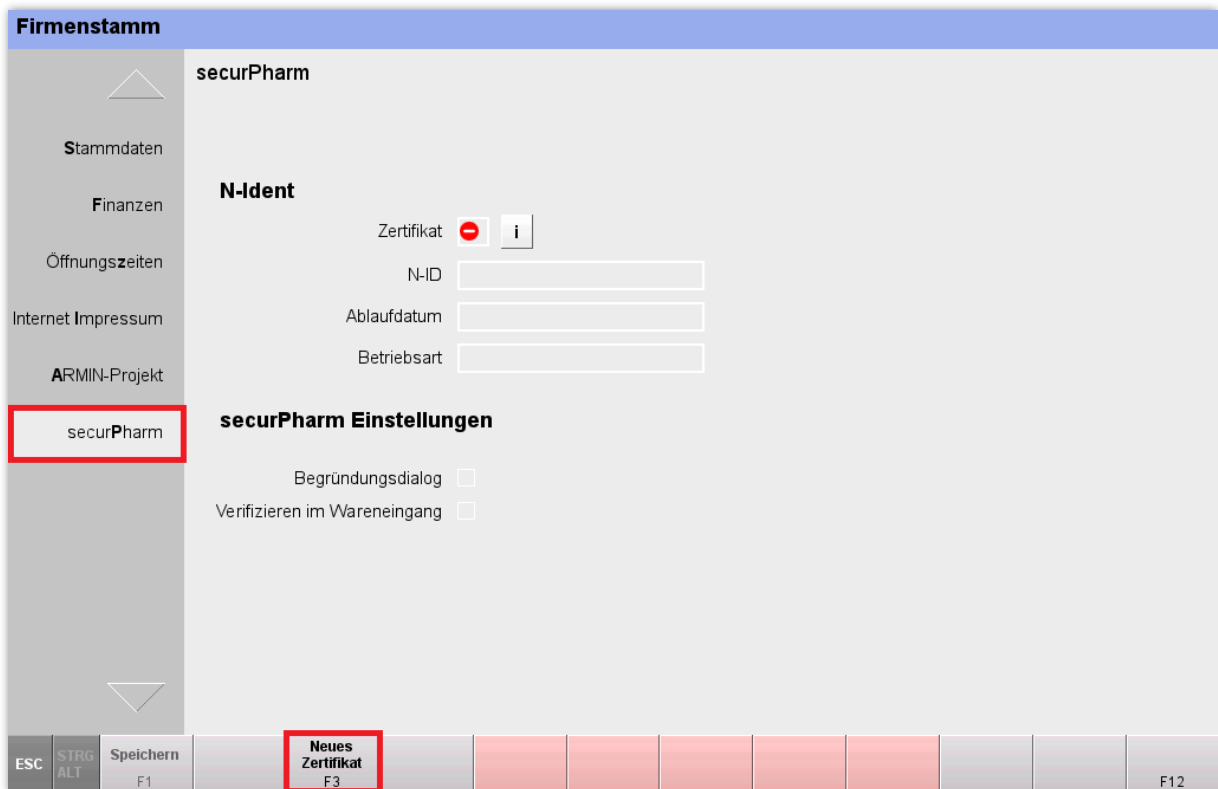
Firmenstamm

Stammdaten
Finanzen
Öffnungszeiten
Internet Impressum
ARMIN-Projekt
securPharm

securPharm

N-Ident

Zertifikat i
N-ID
Ablaufdatum
Betriebsart

securPharm Einstellungen

Begründungsdialog
Verifizieren im Wareneingang

ESC STRG ALT Speichern F1 Neues Zertifikat F3 F12